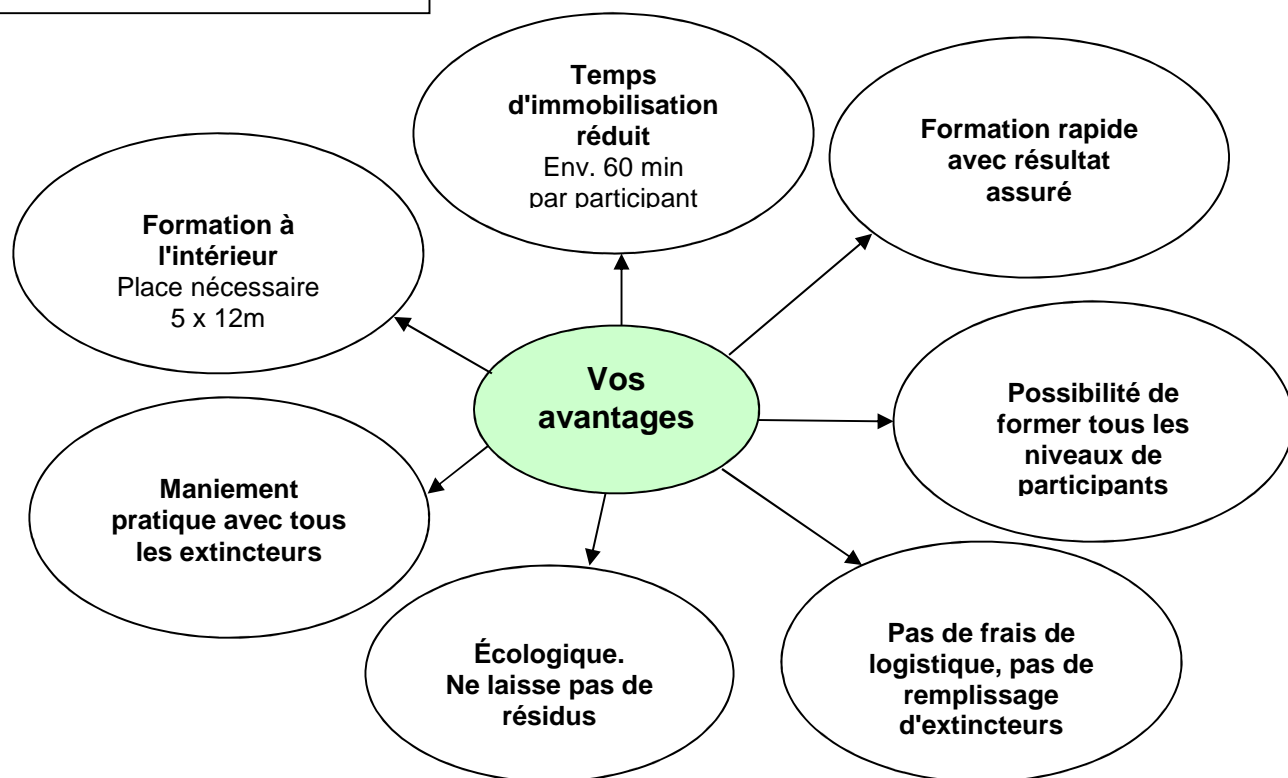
Vos avantages

Temps d'immobilisation réduit
Env. 60 min par participant

Formation rapide avec résultat assuré

Possibilité de former tous les niveaux de participants

Pas de frais de logistique, pas de remplissage d'extincteurs

Écologique. Ne laisse pas de résidus

Maniement pratique avec tous les extincteurs

Formation à l'intérieur
Place nécessaire
5 x 12m